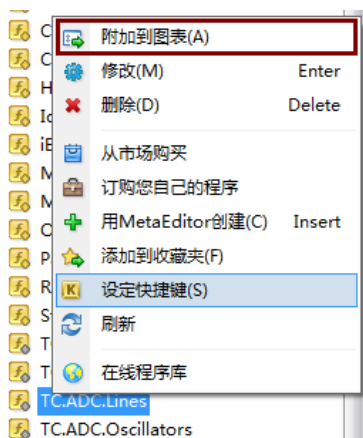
C
C
H
Ic
iE
M
M
O
P
R
S
T
T
TC.ADC.Lines
TC.ADC.Oscillators

附加到图表(A)
修改(M) Enter
删除(D) Delete
从市场购买
订购您自己的程序
用MetaEditor创建(C) Insert
添加到收藏夹(F)
设定快捷键(S)
刷新
在线程序库